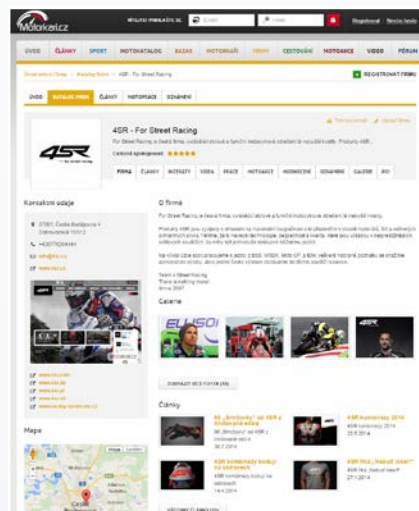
Motorkari.cz

ÚVOD ČLÁNKY SPORT MOTOKATALOG BAZAR MOTORKÁŘI FIRMY CESTOVÁNÍ MOTOCENTRA VIDEO FÓRUM

Registrovat Nová firma

4SR - For Street Racing

REGISTROVAT FIRMU

ÚVOD ČLÁNKY MOTOPRACE

4SR - For Street Racing

For Street Racing je česká firma, vyrábějící textilní a kožené oděvy a boty pro motorkáře. Produkty 4SR...

★★★★★

FIRMA ČLÁNKY VIDEO FOTO MOTOAKCE

Kontaktní údaje

37001, České Budějovice

O firmě

For Street Racing je česká firma, vyrábějící textilní a kožené oděvy pro motorkáře.

Team 4 Street Racing
Since 2007

Galerie

ZOBRAZIT VÍCE FOTEK

Články

4SR kombinézy 2014

Mapa